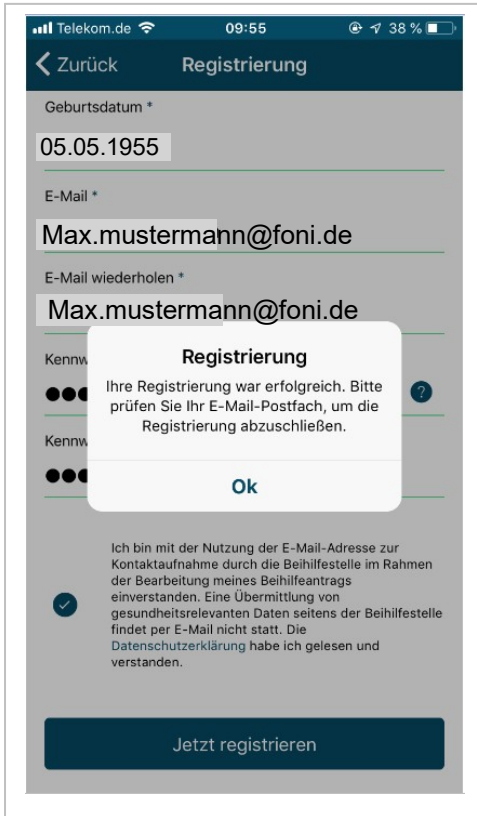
Telekom.de 09:55 38 %

Zurück Registrierung

Geburtsdatum *

05.05.1955

E-Mail *

Max.mustermann@foni.de

E-Mail wiederholen *

Max.mustermann@foni.de

Kennw

Kennw

Registrierung

Ihre Registrierung war erfolgreich. Bitte prüfen Sie Ihr E-Mail-Postfach, um die Registrierung abzuschließen.

Ok

Ich bin mit der Nutzung der E-Mail-Adresse zur Kontaktaufnahme durch die Beihilfestelle im Rahmen der Bearbeitung meines Beihilfeantrags einverstanden. Eine Übermittlung von gesundheitsrelevanten Daten seitens der Beihilfestelle findet per E-Mail nicht statt. Die Datenschutzerklärung habe ich gelesen und verstanden.

Jetzt registrieren